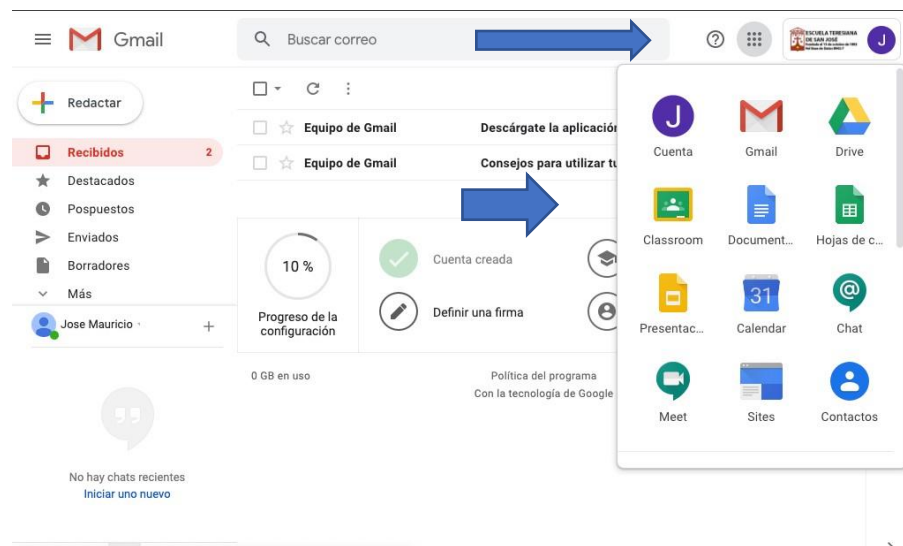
Gmail

Buscar correo

ESCUELA TERESIANA DE SAN JOSÉ

J

Redactar

Recibidos 2

Destacados

Pospuestos

Enviados

Borradores

Más

Jose Mauricio

Equipo de Gmail Descárgate la aplicación

Equipo de Gmail Consejos para utilizar tu

10 %

Progreso de la configuración

Cuenta creada

Definir una firma

0 GB en uso

Política del programa

Con la tecnología de Google

No hay chats recientes

Iniciar uno nuevo

J

Cuenta

Gmail

Drive

Classroom

Document...

Hojas de c...

Presentac...

31

Calendar

Chat

Meet

Sites

Contactos